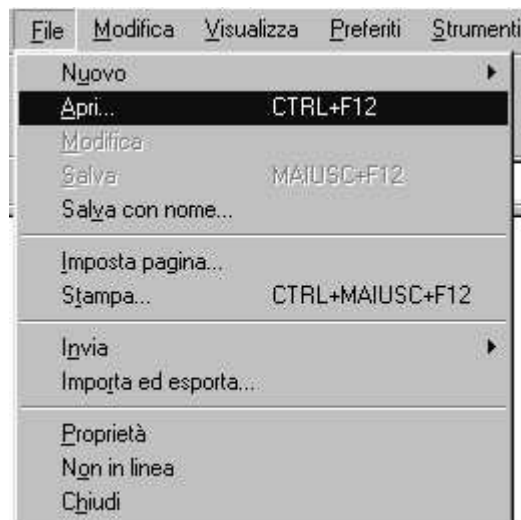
File Modifica Visualizza Preferiti Strumenti

Nuovo
Apri... CTRL+F12
Modifica
Salva MAIUSC+F12
Salva con nome...

Imposta pagina...
Stampa... CTRL+MAIUSC+F12

Invia
Importa ed esporta...

Proprietà
Non in linea
Chiudi